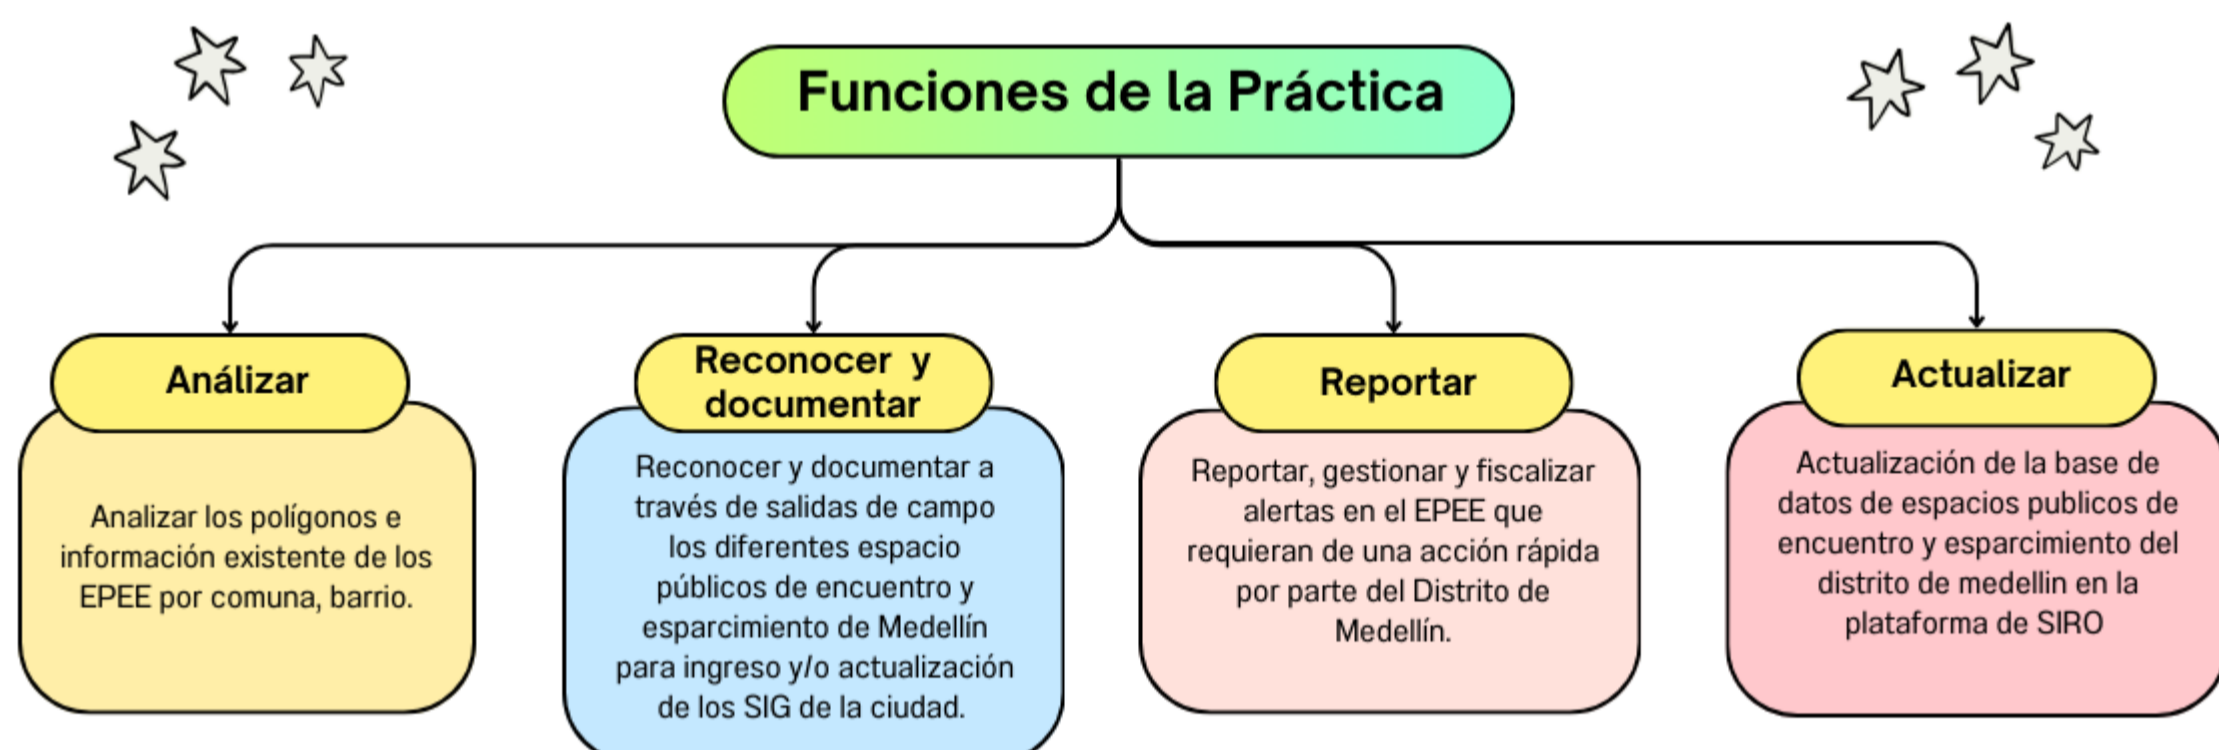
Funciones de la Práctica

Análizar

Analizar los polígonos e información existente de los EPEE por comuna, barrio.

Reconocer y documentar

Reconocer y documentar a través de salidas de campo los diferentes espacio públicos de encuentro y esparcimiento de Medellín para ingreso y/o actualización de los SIG de la ciudad.

Reportar

Reportar, gestionar y fiscalizar alertas en el EPEE que requieran de una acción rápida por parte del Distrito de Medellín.

Actualizar

Actualización de la base de datos de espacios publicos de encuentro y esparcimiento del distrito de medellin en la plataforma de SIRO